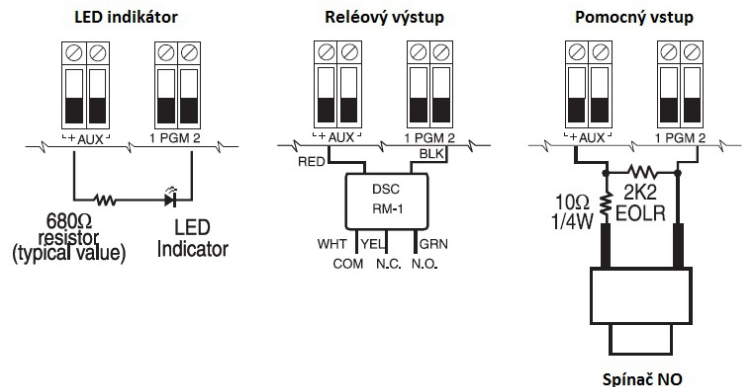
LED indikátor

- + AUX

1 PGM 2

680Ω resistor (typical value)

LED Indicator

Reléový výstup

- + AUX

1 PGM 2

RED

BLK

DSC RM-1

WHT

YEL

GRN

COM

N.C.

N.O.

Pomocný vstup

- + AUX

1 PGM 2

10Ω 1/4W

2K2 EOLR

Spínač NO